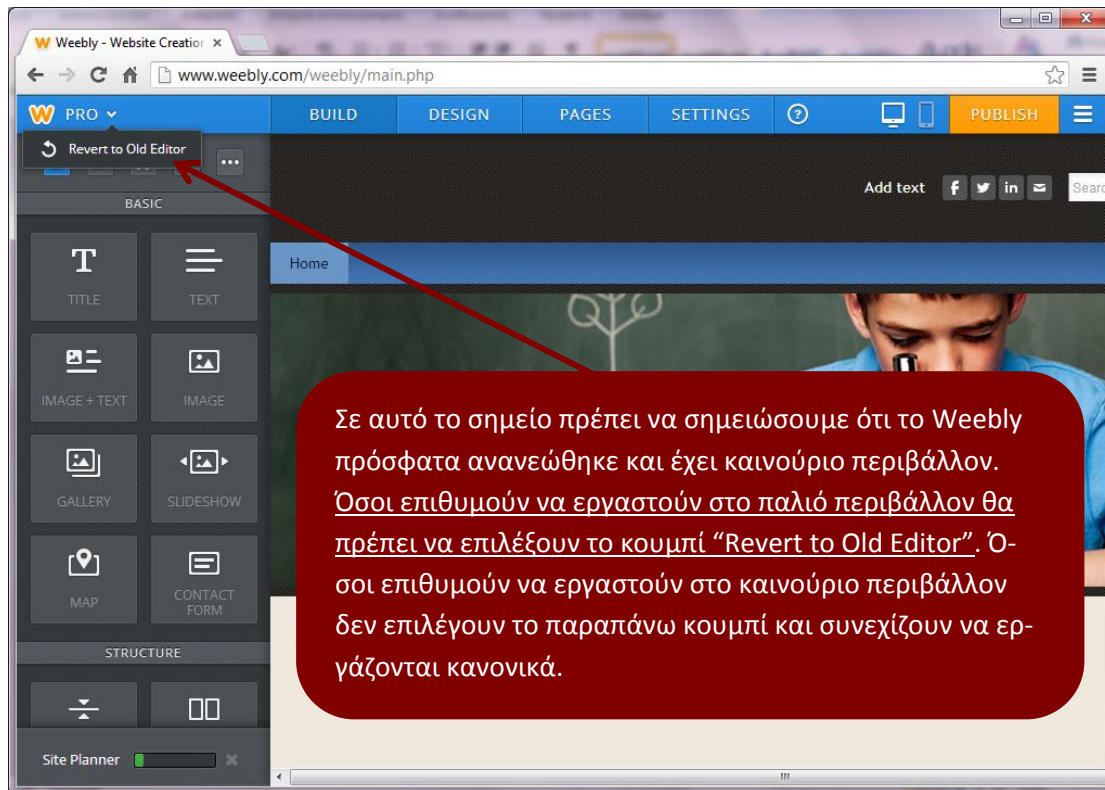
Weebly - Website Creatior ×

www.weebly.com/weebly/main.php

PRO
Revert to Old Editor

BUILD
DESIGN
PAGES
SETTINGS
PUBLISH

BASIC
TITLE
TEXT
IMAGE + TEXT
IMAGE
GALLERY
SLIDESHOW
MAP
CONTACT FORM
STRUCTURE

Site Planner

Add text
Searc

Home

Σε αυτό το σημείο πρέπει να σημειώσουμε ότι το Weebly πρόσφατα ανανεώθηκε και έχει καινούριο περιβάλλον. Όσοι επιθυμούν να εργαστούν στο παλιό περιβάλλον θα πρέπει να επιλέξουν το κουμπί “Revert to Old Editor”. Όσοι επιθυμούν να εργαστούν στο καινούριο περιβάλλον δεν επιλέγουν το παραπάνω κουμπί και συνεχίζουν να εργάζονται κανονικά.